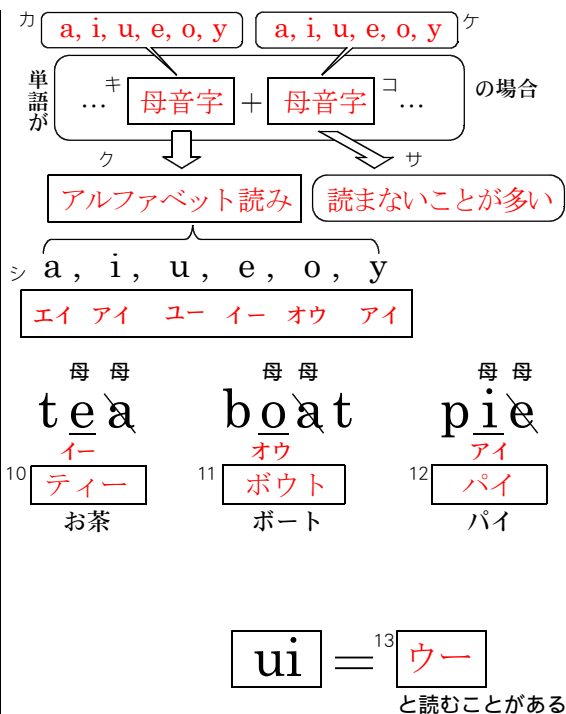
カ a, i, u, e, o, y
ケ a, i, u, e, o, y

単語が … キ 母音字 + 母音字 コ … の場合

ク アルファベット読み
サ 読まないことが多い

シ a, i, u, e, o, y
エイ アイ ユー イー オウ アイ

母 母
tea
イー
10 ティー
お茶

母 母
boat
オウ
11 ボウト
ボート

母 母
pie
アイ
12 パイ
パイ

ui = 13 ウー
と読むことがある